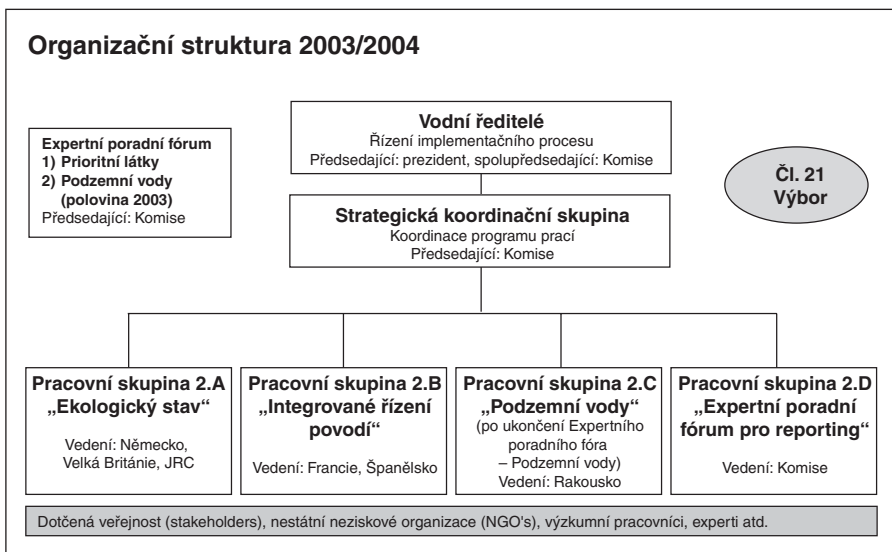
Organizační struktura 2003/2004

Expertní poradní fórum
1) Prioritní látky
2) Podzemní vody (polovina 2003)
Předsedající: Komise

Vodní ředitelé
Řízení implementačního procesu
Předsedající: prezident, spolupředsedající: Komise

Čl. 21 Výbor

Strategická koordinační skupina
Koordinace programu prací
Předsedající: Komise

Pracovní skupina 2.A
„Ekologický stav“
Vedení: Německo, Velká Británie, JRC

Pracovní skupina 2.B
„Integrované řízení povodí“
Vedení: Francie, Španělsko

Pracovní skupina 2.C
„Podzemní vody“
(po ukončení Expertního poradního fóra – Podzemní vody)
Vedení: Rakousko

Pracovní skupina 2.D
„Expertní poradní fórum pro reporting“
Vedení: Komise

Dotčená veřejnost (stakeholders), nestátní neziskové organizace (NGO's), výzkumní pracovníci, experti atd.